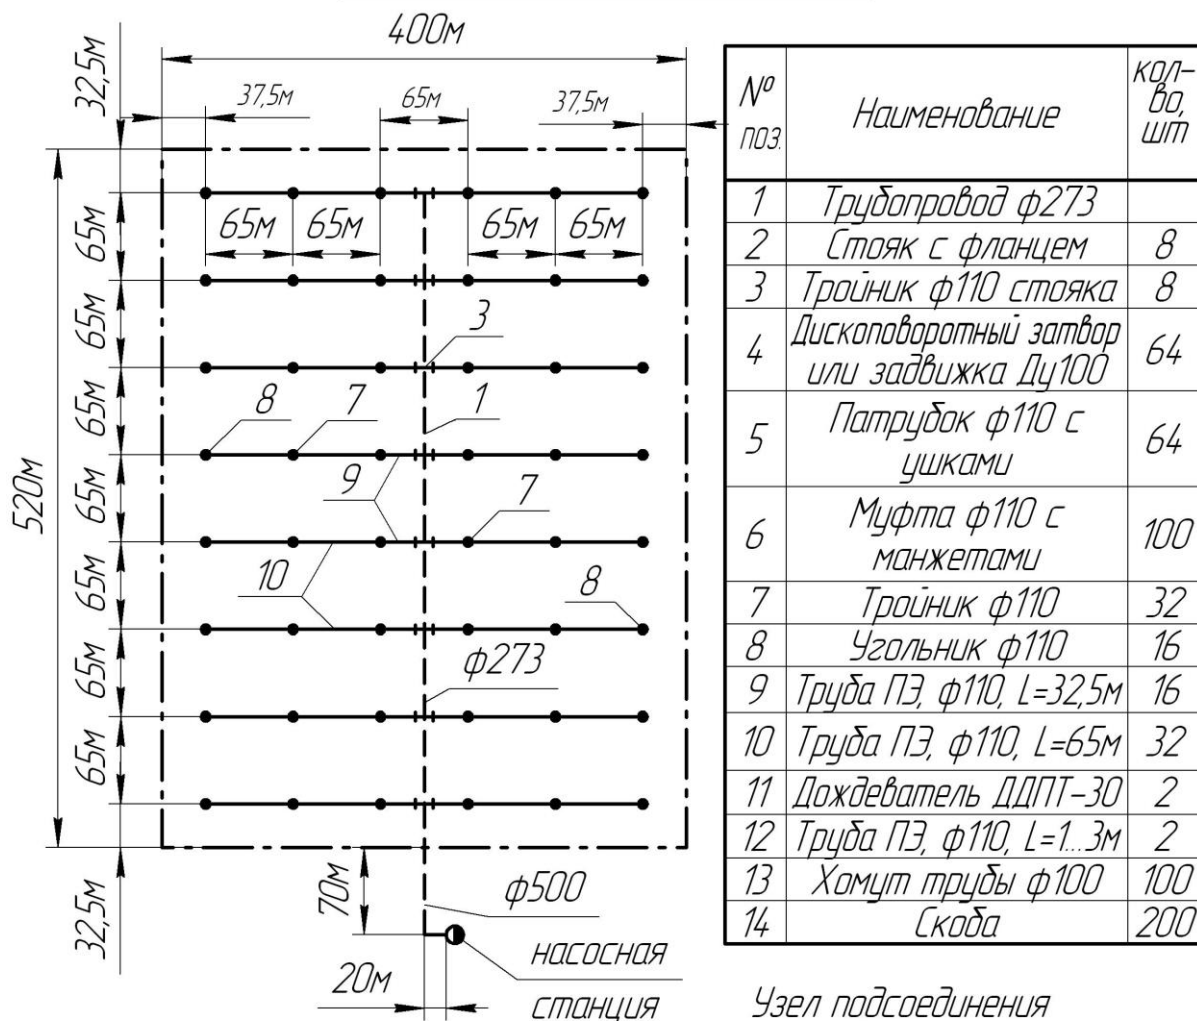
400м

32,5м

37,5м

65м

37,5м

65м 65м 65м 65м

520м

65м
65м
65м
65м
65м
65м
65м
65м

3

8 7 1

9 7

10 8

ф273

32,5м

70м

ф500

20м

насосная станция

| № поз. | Наименование | кол-во, шт |
|---|---|---|
| 1 | Трубопровод ф273 | |
| 2 | Стояк с фланцем | 8 |
| 3 | Тройник ф110 стояка | 8 |
| 4 | Дископоворотный затвор или задвижка Ду100 | 64 |
| 5 | Патрубок ф110 с ушками | 64 |
| 6 | Муфта ф110 с манжетами | 100 |
| 7 | Тройник ф110 | 32 |
| 8 | Угольник ф110 | 16 |
| 9 | Труба ПЭ, ф110, L=32,5м | 16 |
| 10 | Труба ПЭ, ф110, L=65м | 32 |
| 11 | Дождеватель ДДПТ-30 | 2 |
| 12 | Труба ПЭ, ф110, L=1...3м | 2 |
| 13 | Хомут трубы ф100 | 100 |
| 14 | Скоба | 200 |

Узел подсоединения